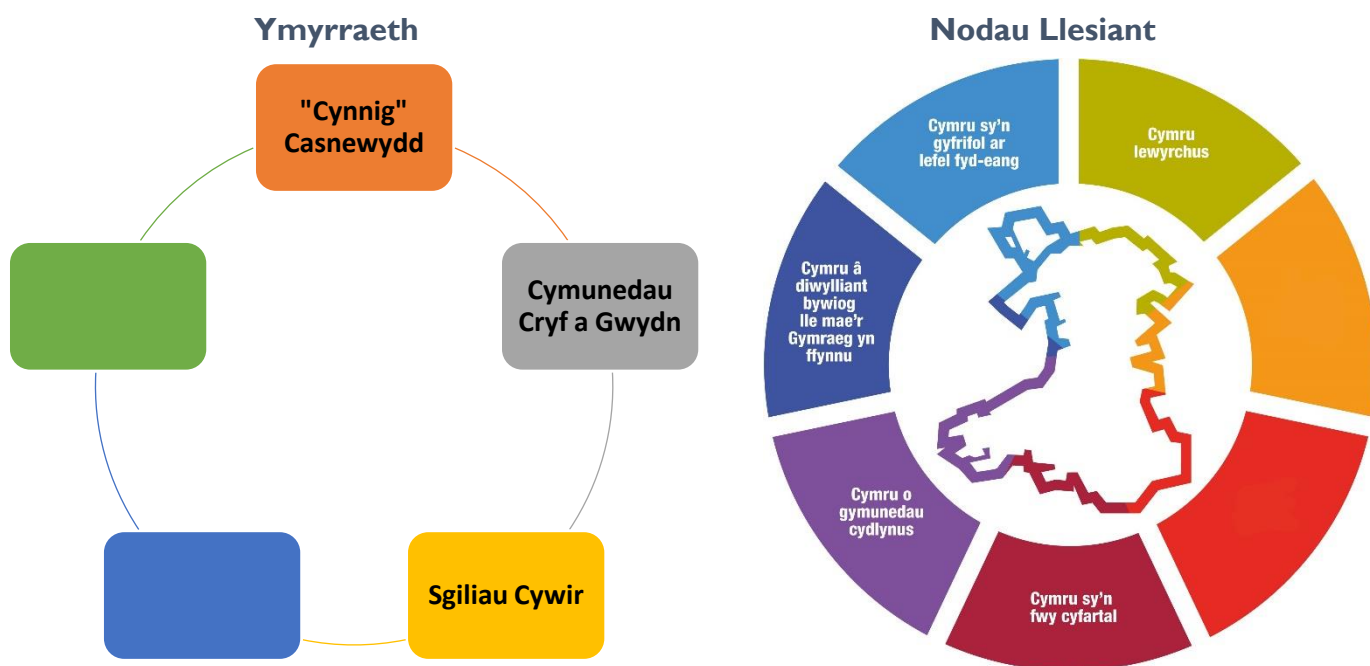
Ymyrraeth

"Cynnig" Casnewydd

Cymunedau Cryf a Gwydn

Sgiliau Cywir

Nodau Llesiant

Cymru sy'n gyfrifol ar lefel fyd-eang

Cymru lewyrchus

Cymru sy'n fwy cyfartal

Cymru o gymunedau cydlynus

Cymru â diwylliant bywiog lle mae'r Gymraeg yn ffynnu